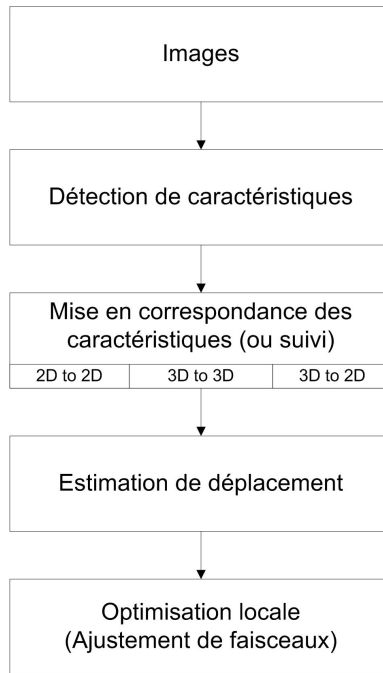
Images

Détection de caractéristiques

Mise en correspondance des caractéristiques (ou suivi)

| 2D to 2D | 3D to 3D | 3D to 2D |
|---|---|---|

Estimation de déplacement

Optimisation locale (Ajustement de faisceaux)